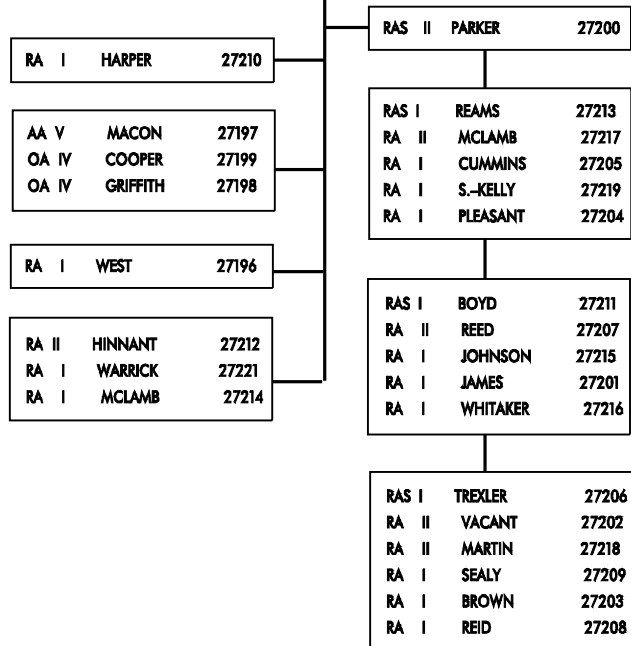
RA I HARPER 27210

AA V MACON 27197
OA IV COOPER 27199
OA IV GRIFFITH 27198

RA I WEST 27196

RA II HINNANT 27212
RA I WARRICK 27221
RA I MCLAMB 27214

RAS II PARKER 27200

RAS I REAMS 27213
RA II MCLAMB 27217
RA I CUMMINS 27205
RA I S.-KELLY 27219
RA I PLEASANT 27204

RAS I BOYD 27211
RA II REED 27207
RA I JOHNSON 27215
RA I JAMES 27201
RA I WHITAKER 27216

RAS I TREXLER 27206
RA II VACANT 27202
RA II MARTIN 27218
RA I SEALY 27209
RA I BROWN 27203
RA I REID 27208